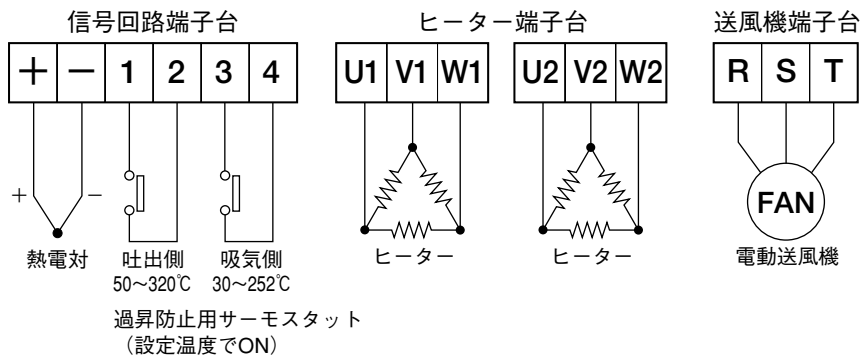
信号回路端子台

| + | − | 1 | 2 | 3 | 4 |
|---|---|---|---|---|---|

+ −

熱電対

吐出側
50～320℃

吸気側
30～252℃

過昇防止用サーモスタット
（設定温度でON）

ヒーター端子台

| U1 | V1 | W1 |
|---|---|---|

| U2 | V2 | W2 |
|---|---|---|

ヒーター

ヒーター

送風機端子台

| R | S | T |
|---|---|---|

FAN

電動送風機